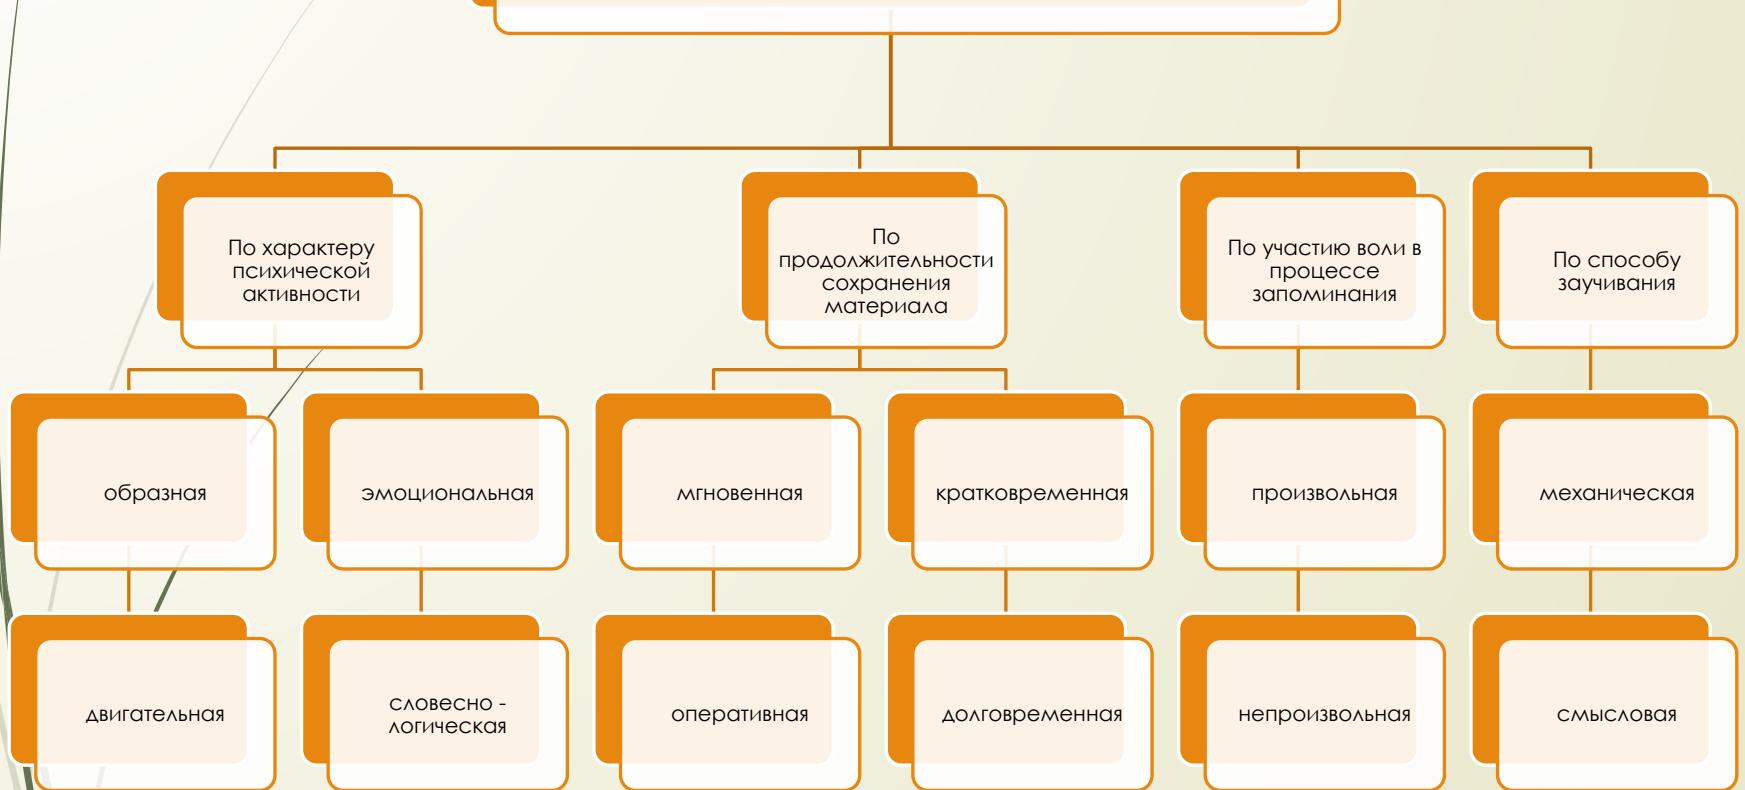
По характеру психической активности

По продолжительности сохранения материала

По участию воли в процессе запоминания

По способу заучивания

образная

эмоциональная

мгновенная

кратковременная

произвольная

механическая

двигательная

словесно - логическая

оперативная

долговременная

непроизвольная

смысловая